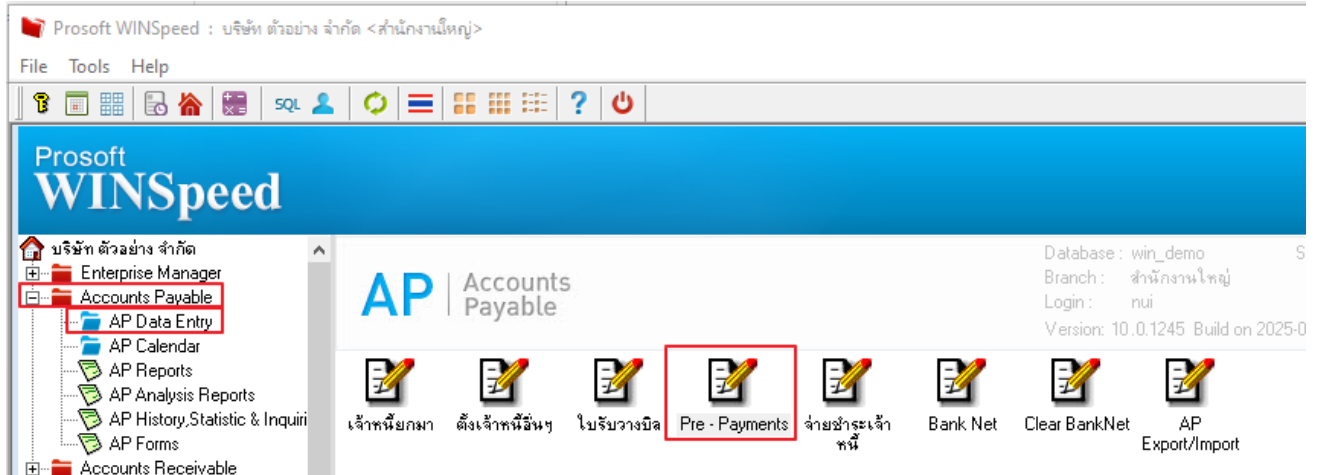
Prosoft WINSpeed : บริษัท ตัวอย่าง จำกัด <สำนักงานใหญ่>

File Tools Help

SQL

Prosoft
WINSpeed

บริษัท ตัวอย่าง จำกัด
Enterprise Manager
Accounts Payable
AP Data Entry
AP Calendar
AP Reports
AP Analysis Reports
AP History,Statistic & Inquiri
AP Forms
Accounts Receivable

AP | Accounts Payable

Database : win_demo
Branch : สำนักงานใหญ่
Login : nui
Version: 10.0.1245 Build on 2025-0

เจ้าหนี้ยกมา
ตั้งเจ้าหนี้อื่นๆ
ใบรับวางบิล
Pre - Payments
จ่ายชำระเจ้าหนี้
Bank Net
Clear BankNet
AP Export/Import